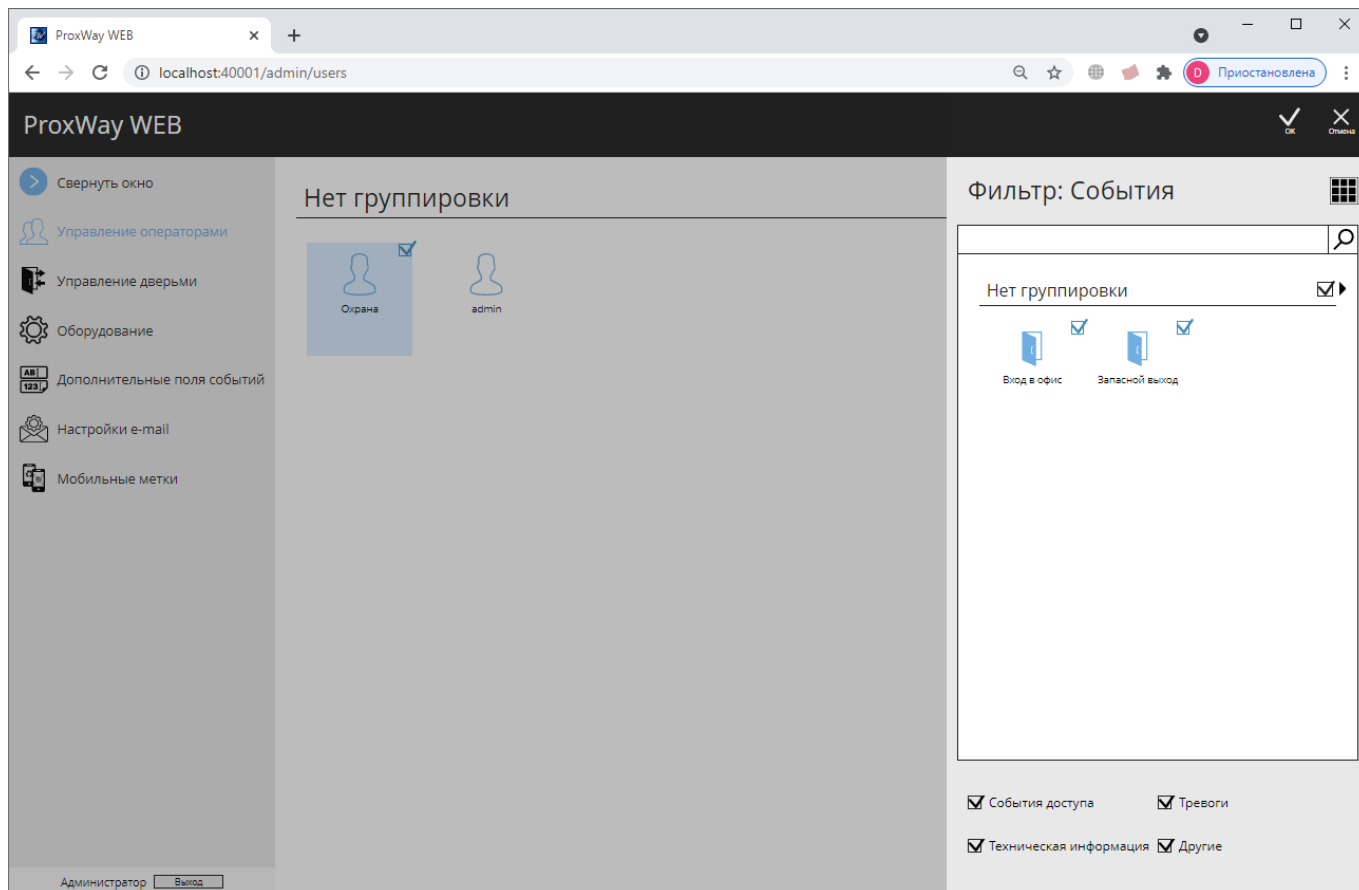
ProxWay WEB
localhost:40001/admin/users
D Приостановлена

ProxWay WEB
OK
Отмена

Свернуть окно
Управление операторами
Управление дверьми
Оборудование
AB 123 Дополнительные поля событий
Настройки e-mail
Мобильные метки

Нет группировки
Охрана
admin

Фильтр: События
Нет группировки
Вход в офис
Запасной выход

События доступа
Тревоги
Техническая информация
Другие

Администратор Выход